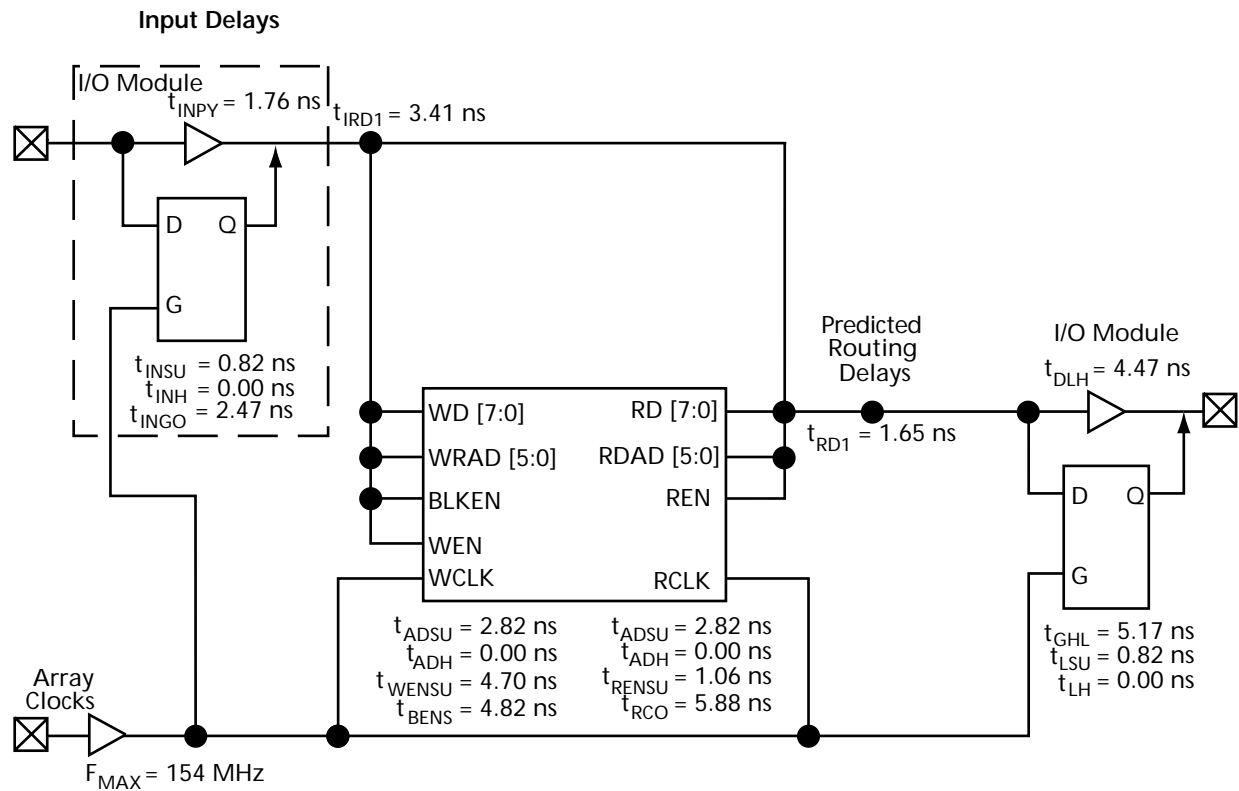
Input Delays

I/O Module

$t_{INPY}$ = 1.76 ns

$t_{IRD1}$ = 3.41 ns

D Q

G

$t_{INSU}$ = 0.82 ns
$t_{INH}$ = 0.00 ns
$t_{INGO}$ = 2.47 ns

WD [7:0]
WRAD [5:0]
BLKEN
WEN
WCLK

RD [7:0]
RDAD [5:0]
REN
RCLK

Predicted Routing Delays

$t_{RD1}$ = 1.65 ns

I/O Module

$t_{DLH}$ = 4.47 ns

D Q

G

$t_{GHL}$ = 5.17 ns
$t_{LSU}$ = 0.82 ns
$t_{LH}$ = 0.00 ns

$t_{ADSU}$ = 2.82 ns
$t_{ADH}$ = 0.00 ns
$t_{WENSU}$ = 4.70 ns
$t_{BENS}$ = 4.82 ns

$t_{ADSU}$ = 2.82 ns
$t_{ADH}$ = 0.00 ns
$t_{RENSU}$ = 1.06 ns
$t_{RCO}$ = 5.88 ns

Array Clocks

$F_{MAX}$ = 154 MHz